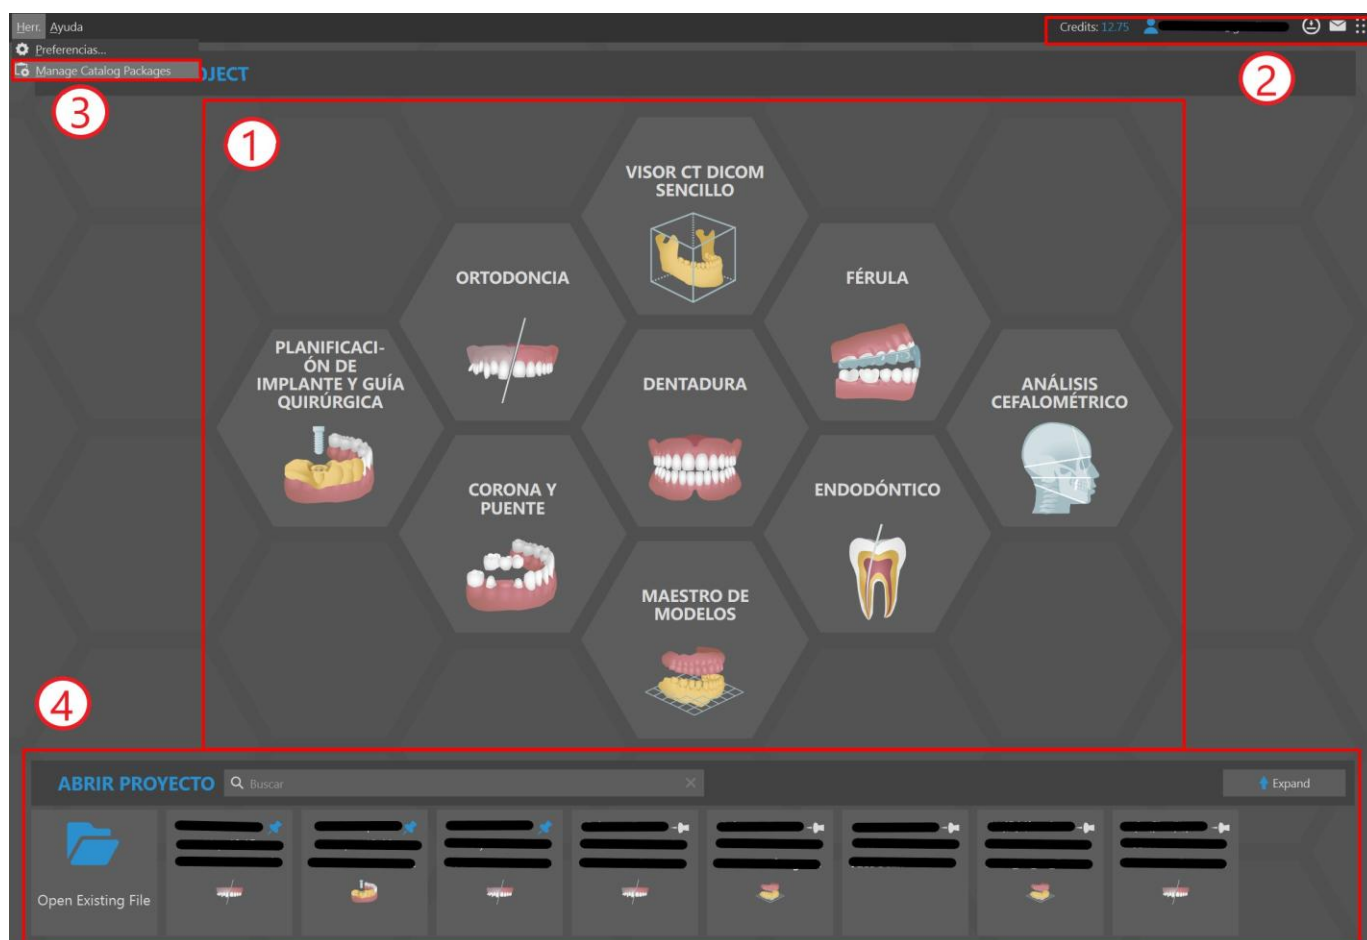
Herr. Ayuda
Preferencias...
Manage Catalog Packages
JECT
Credits: 12.75

2
3
1

VISOR CT DICOM SENCILLO
ORTODONCIA
FÉRULA
PLANIFICACIÓN DE IMPLANTE Y GUÍA QUIRÚRGICA
DENTADURA
ANÁLISIS CEFALOMÉTRICO
CORONA Y PUENTE
ENDODÓNTICO
MAESTRO DE MODELOS

4
ABRIR PROYECTO
Buscar
Expand
Open Existing File